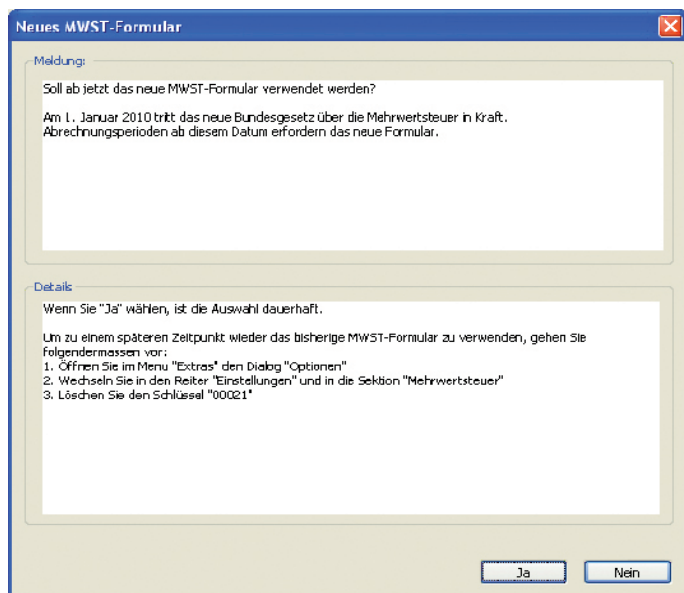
Neues MWST-Formular

Meldung:

Soll ab jetzt das neue MWST-Formular verwendet werden?

Am 1. Januar 2010 tritt das neue Bundesgesetz über die Mehrwertsteuer in Kraft. Abrechnungsperioden ab diesem Datum erfordern das neue Formular.

Details

Wenn Sie "Ja" wählen, ist die Auswahl dauerhaft.

Um zu einem späteren Zeitpunkt wieder das bisherige MWST-Formular zu verwenden, gehen Sie folgendermassen vor:
1. Öffnen Sie im Menu "Extras" den Dialog "Optionen"
2. Wechseln Sie in den Reiter "Einstellungen" und in die Sektion "Mehrwertsteuer"
3. Löschen Sie den Schlüssel "00021"

Ja

Nein